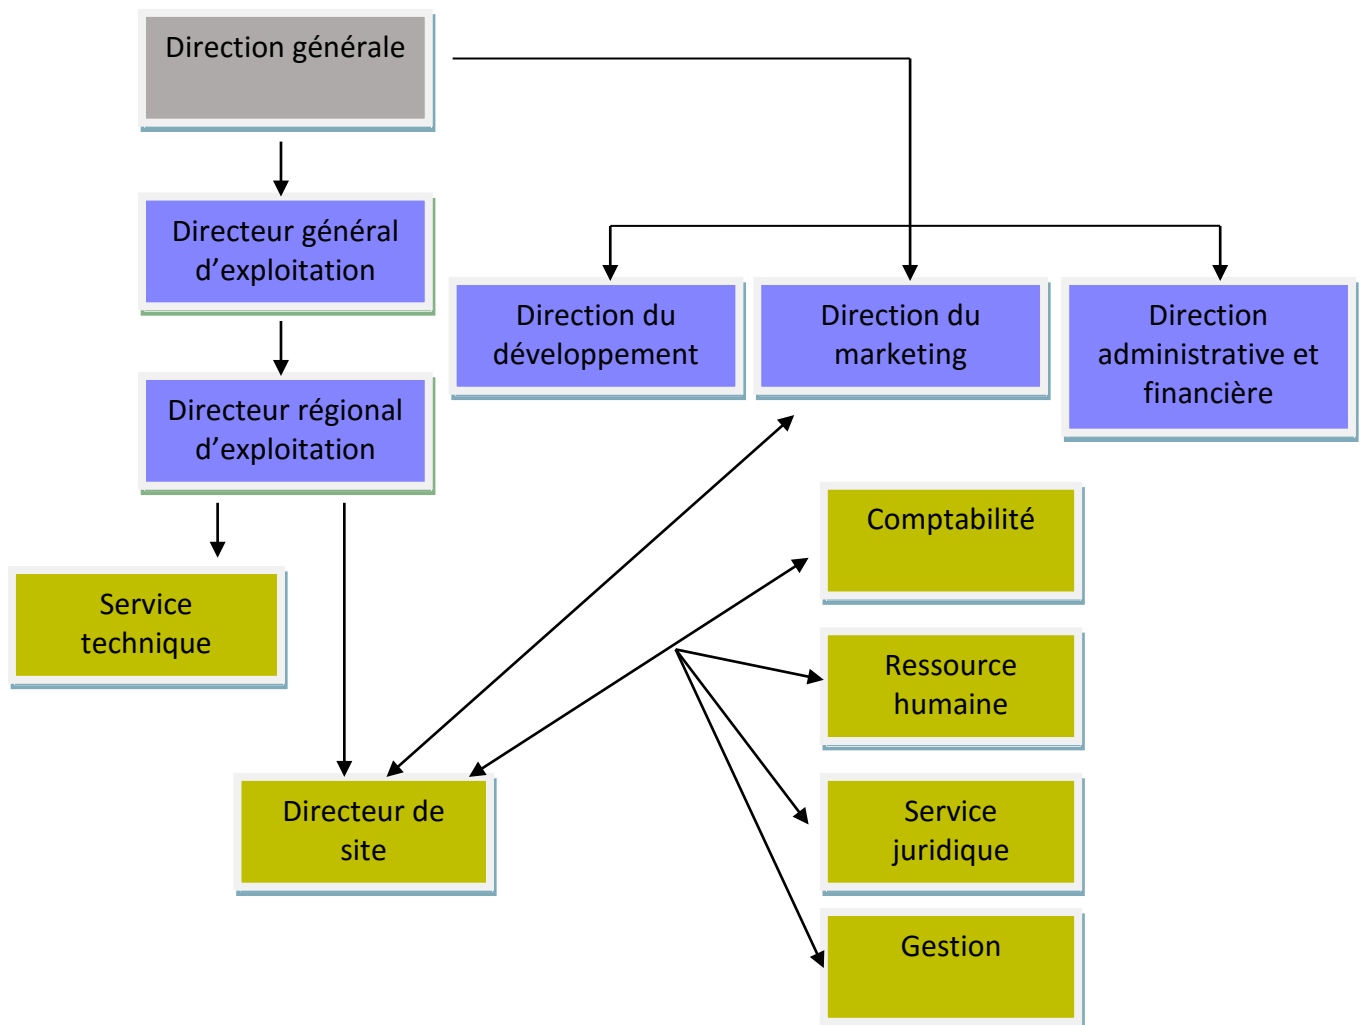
Direction générale

Directeur général d’exploitation

Directeur régional d’exploitation

Service technique

Directeur de site

Direction du développement

Direction du marketing

Direction administrative et financière

Comptabilité

Ressource humaine

Service juridique

Gestion